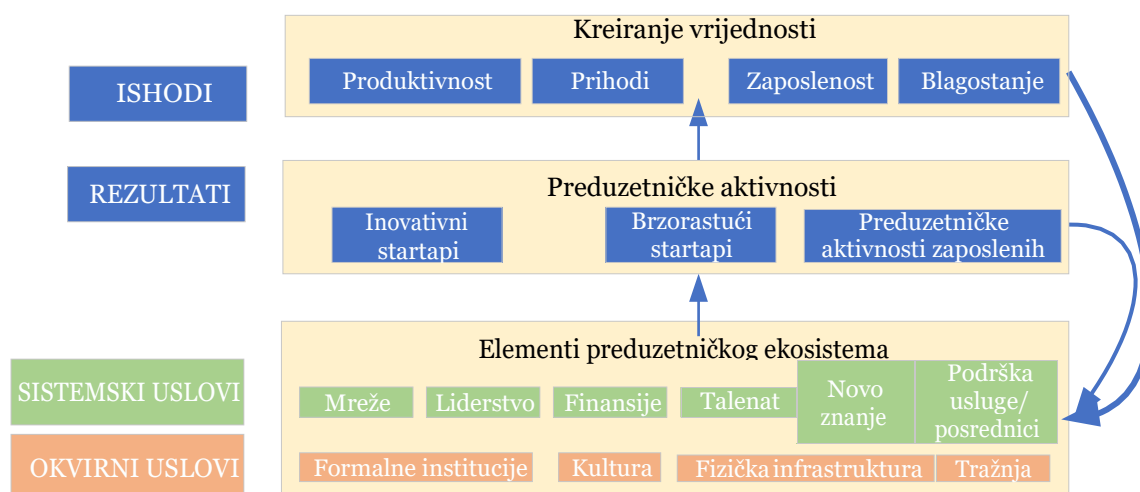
ISHODI

Kreiranje vrijednosti

Produktivnost

Prihodi

Zaposlenost

Blagostanje

REZULTATI

Preduzetničke aktivnosti

Inovativni startapi

Brzorastući startapi

Preduzetničke aktivnosti zaposlenih

SISTEMSKI USLOVI

OKVIRNI USLOVI

Elementi preduzetničkog ekosistema

Mreže

Liderstvo

Finansije

Talenat

Novo znanje

Podrška usluge/ posrednici

Formalne institucije

Kultura

Fizička infrastruktura

Tražnja